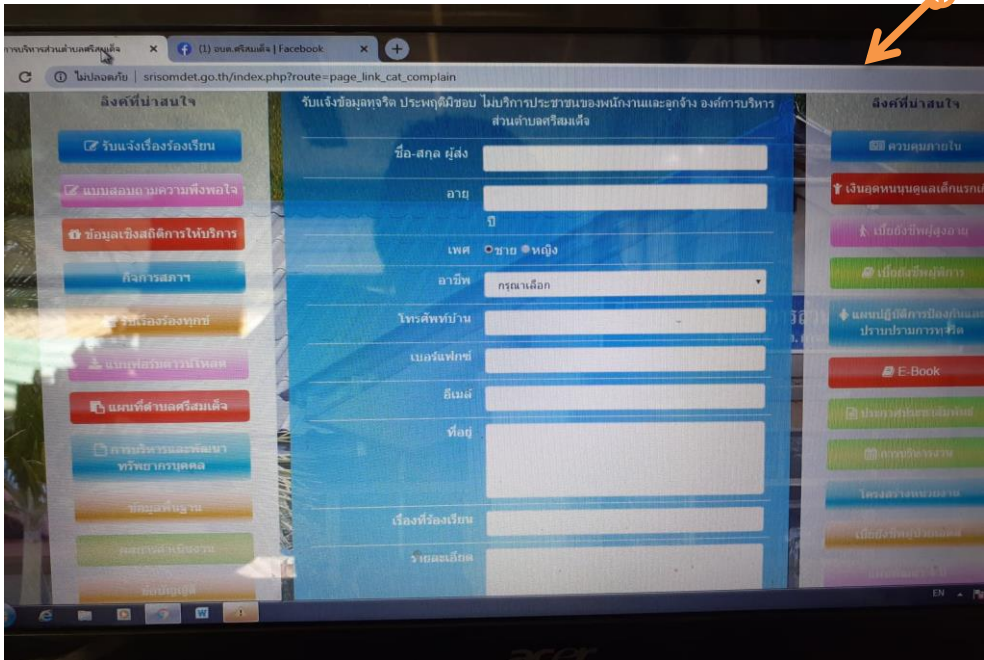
การบริหารส่วนตำบลศรีสมเด็จ ×
(1) อบต.ศรีสมเด็จ | Facebook ×
ไม่ปลอดภัย | srisomdet.go.th/index.php?route=page_link_cat_complain

ลิงค์ที่น่าสนใจ
รับแจ้งเรื่องร้องเรียน
แบบสอบถามความพึงพอใจ
ข้อมูลเชิงสถิติการให้บริการ
กิจการสภาฯ
รับเรื่องร้องทุกข์
แบบฟอร์มดาวน์โหลด
แผนที่ตำบลศรีสมเด็จ
การบริหารและพัฒนาทรัพยากรบุคคล
ข้อมูลพื้นฐาน
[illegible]
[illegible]

รับแจ้งข้อมูลทุจริต ประพฤติมิชอบ ไม่บริการประชาชนของพนักงานและลูกจ้าง องค์การบริหารส่วนตำบลศรีสมเด็จ
ชื่อ-สกุล ผู้ส่ง
อายุ
ปี
เพศ ชาย หญิง
อาชีพ กรุณาเลือก
โทรศัพท์บ้าน
เบอร์แฟกซ์
อีเมล์
ที่อยู่
เรื่องที่ร้องเรียน
รายละเอียด

ลิงค์ที่น่าสนใจ
ควบคุมภายใน
เงินอุดหนุนดูแลเด็กแรกเกิด
เบี้ยยังชีพผู้สูงอายุ
เบี้ยยังชีพผู้พิการ
แผนปฏิบัติการป้องกันและปราบปรามการทุจริต
E-Book
ประชาสัมพันธ์
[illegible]
โครงสร้างหน่วยงาน
เบี้ยยังชีพผู้ป่วยเอดส์
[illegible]

EN